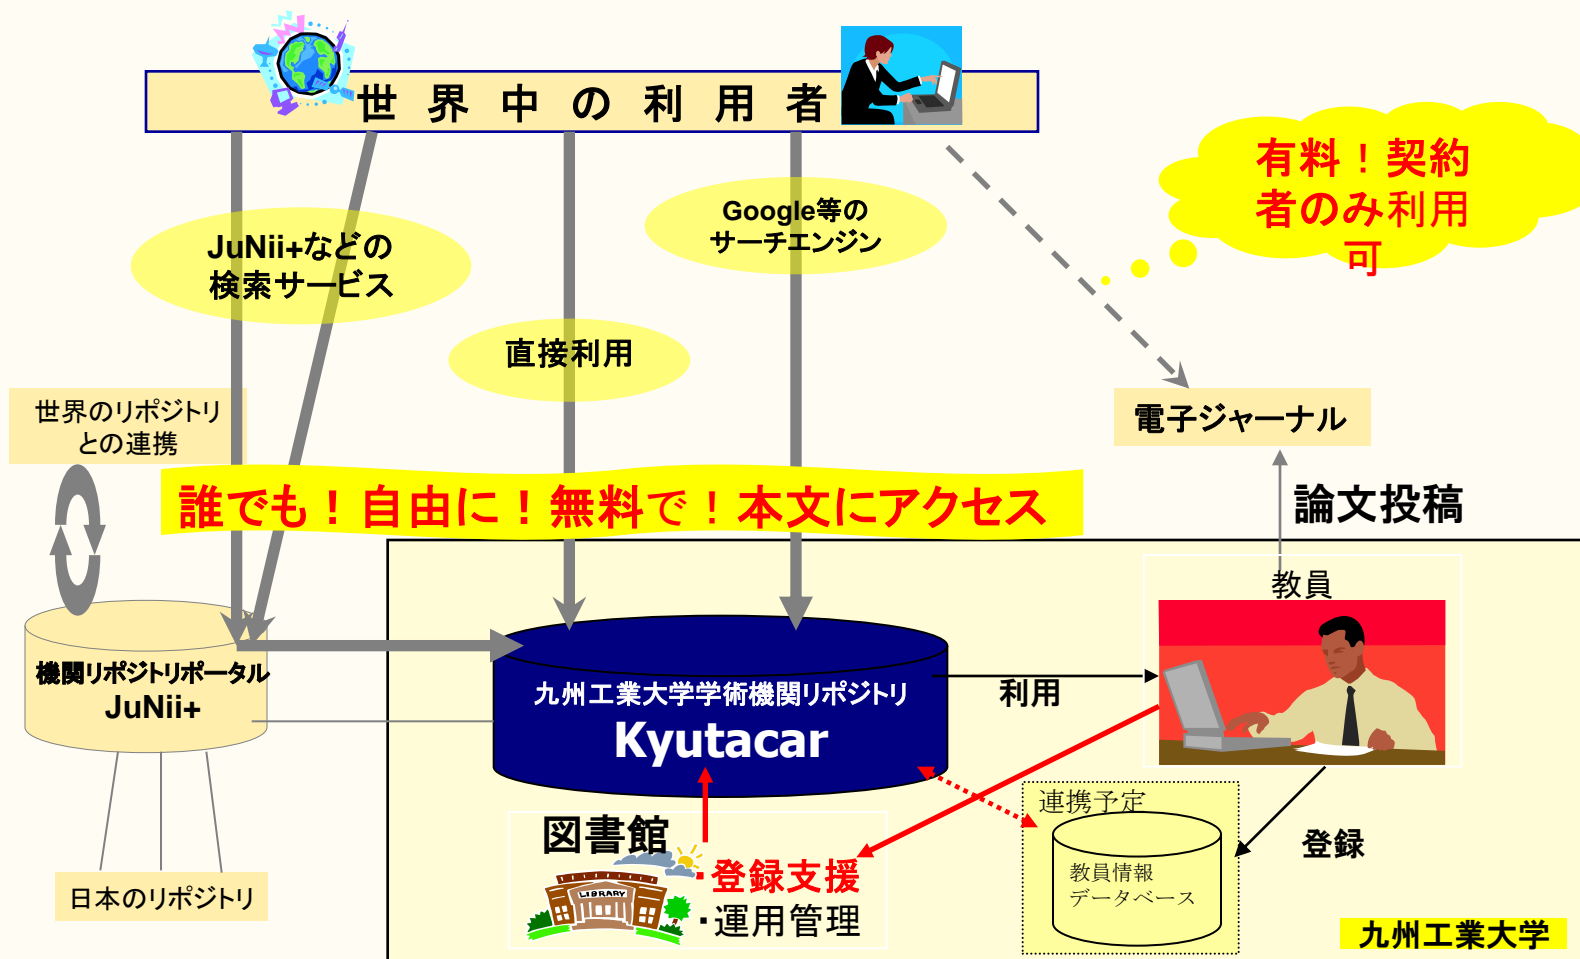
世 界 中 の 利 用 者

有料！契約者のみ利用可

JuNii+などの検索サービス

直接利用

Google等のサーチエンジン

世界のリポジトリとの連携

電子ジャーナル

論文投稿

誰でも！自由に！無料で！本文にアクセス

教員

機関リポジトリポータル
JuNii+

九州工業大学学術機関リポジトリ
Kyutacar

利用

日本のリポジトリ

図書館

LIBRARY

・登録支援
・運用管理

連携予定

教員情報
データベース

登録

九州工業大学